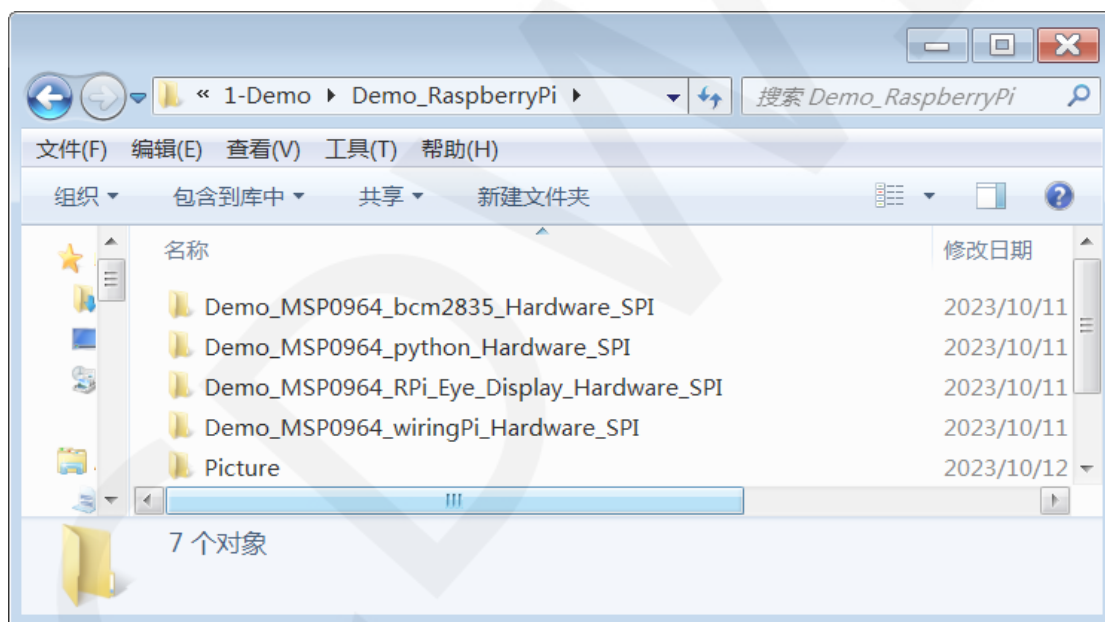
« 1-Demo ▸ Demo_RaspberryPi ▸

搜索 Demo_RaspberryPi

文件(F) 编辑(E) 查看(V) 工具(T) 帮助(H)

组织 ▾ 包含到库中 ▾ 共享 ▾ 新建文件夹

名称 修改日期

Demo_MSP0964_bcm2835_Hardware_SPI 2023/10/11
Demo_MSP0964_python_Hardware_SPI 2023/10/11
Demo_MSP0964_RPi_Eye_Display_Hardware_SPI 2023/10/11
Demo_MSP0964_wiringPi_Hardware_SPI 2023/10/11
Picture 2023/10/12

III

7 个对象